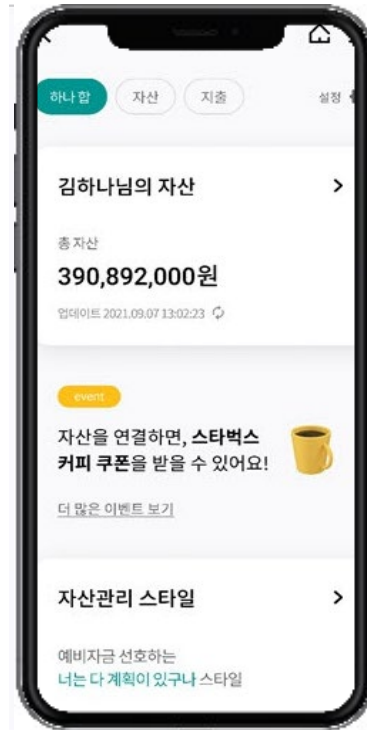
하나 합 자산 지출 설정

김하나님의 자산 >

총 자산
390,892,000원
업데이트 2021.09.07 13:02:23

event
자산을 연결하면, 스타벅스 커피 쿠폰을 받을 수 있어요!
더 많은 이벤트 보기

자산관리 스타일 >

예비자금 선호하는
너는 다 계획이 있구나 스타일